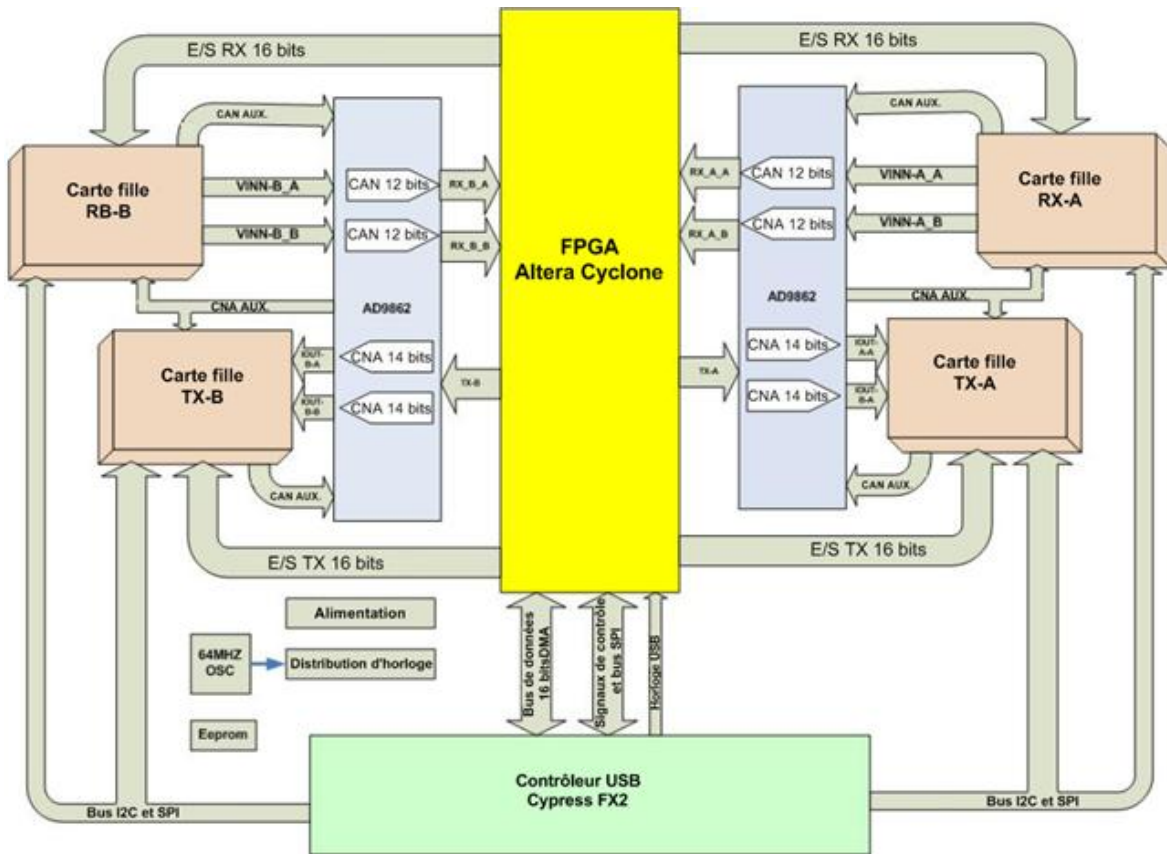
E/S RX 16 bits

E/S RX 16 bits

CAN AUX.

CAN AUX.

Carte fille RB-B

VINN-B_A

CAN 12 bits

RX_B_A

RX_A_A

CAN 12 bits

VINN-A_A

Carte fille RX-A

VINN-B_B

CAN 12 bits

RX_B_B

FPGA Altera Cyclone

RX_A_B

CNA 12 bits

VINN-A_B

CNA AUX.

AD9862

AD9862

CNA AUX.

Carte fille TX-B

IOUT-B-A

CNA 14 bits

TX-B

TX-A

CNA 14 bits

IOUT-A-A

Carte fille TX-A

IOUT-B-B

CNA 14 bits

CNA 14 bits

IOUT-B-A

CAN AUX.

CAN AUX.

E/S TX 16 bits

E/S TX 16 bits

Alimentation

64MHZ OSC

Distribution d'horloge

Bus de données 16 bitsDMA

Signaux de contrôle et bus SPI

Horloge USB

Eeprom

Contrôleur USB Cypress FX2

Bus I2C et SPI

Bus I2C et SPI